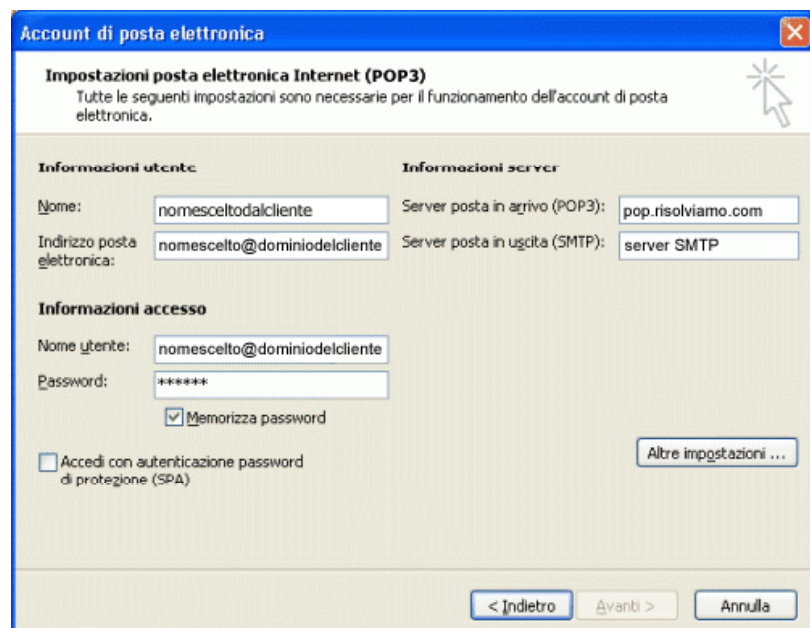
Account di posta elettronica

Impostazioni posta elettronica Internet (POP3)
Tutte le seguenti impostazioni sono necessarie per il funzionamento dell'account di posta elettronica.

Informazioni utente

Nome: nomesceltodalcliente

Indirizzo posta elettronica: nomescelto@dominiodelcliente

Informazioni server

Server posta in arrivo (POP3): pop.risolviamo.com

Server posta in uscita (SMTP): server SMTP

Informazioni accesso

Nome utente: nomescelto@dominiodelcliente

Password: ******

Memorizza password

Accedi con autenticazione password di protezione (SPA)

Altre impostazioni ...

< Indietro

Avanti >

Annulla